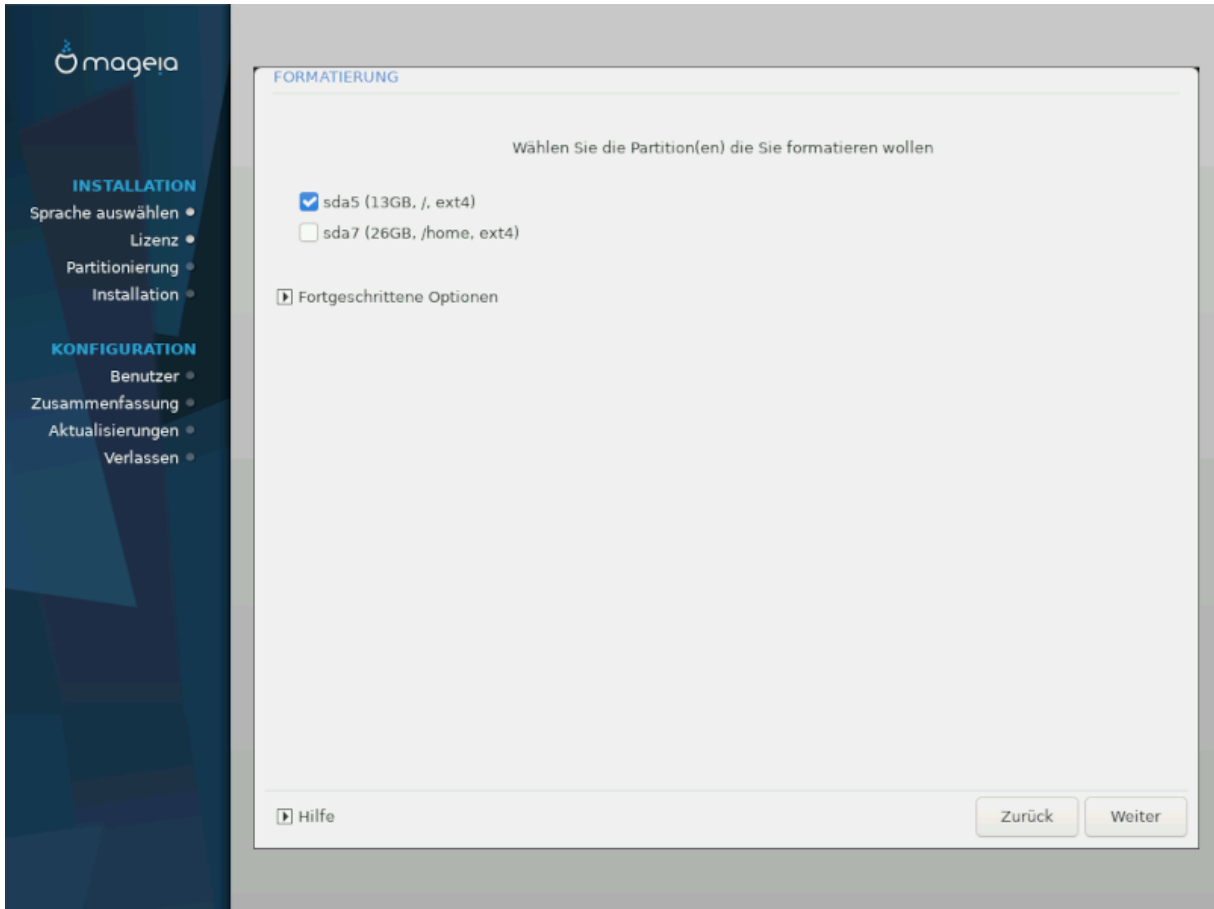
mageia

INSTALLATION
Sprache auswählen
Lizenz
Partitionierung
Installation

KONFIGURATION
Benutzer
Zusammenfassung
Aktualisierungen
Verlassen

FORMATIERUNG

Wählen Sie die Partition(en) die Sie formatieren wollen

sda5 (13GB, /, ext4)
sda7 (26GB, /home, ext4)

Fortgeschrittene Optionen

Hilfe

Zurück
Weiter